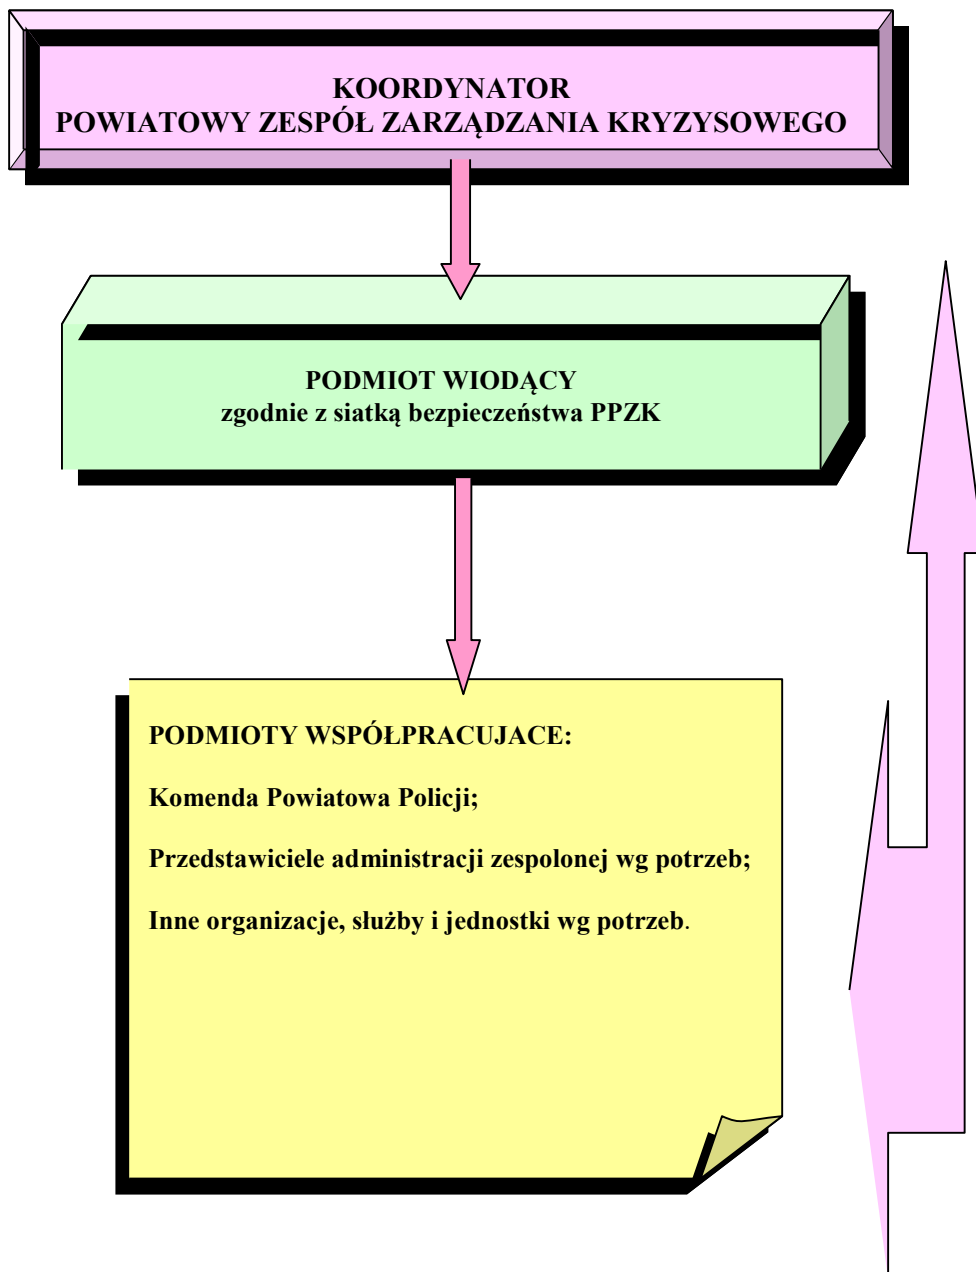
KOORDYNATOR
POWIATOWY ZESPÓŁ ZARZĄDZANIA KRYZYSOWEGO

PODMIOT WIODĄCY
zgodnie z siatką bezpieczeństwa PPZK

PODMIOTY WSPÓŁPRACUJACE:

Komenda Powiatowa Policji;

Przedstawiciele administracji zespolonej wg potrzeb;

Inne organizacje, służby i jednostki wg potrzeb.